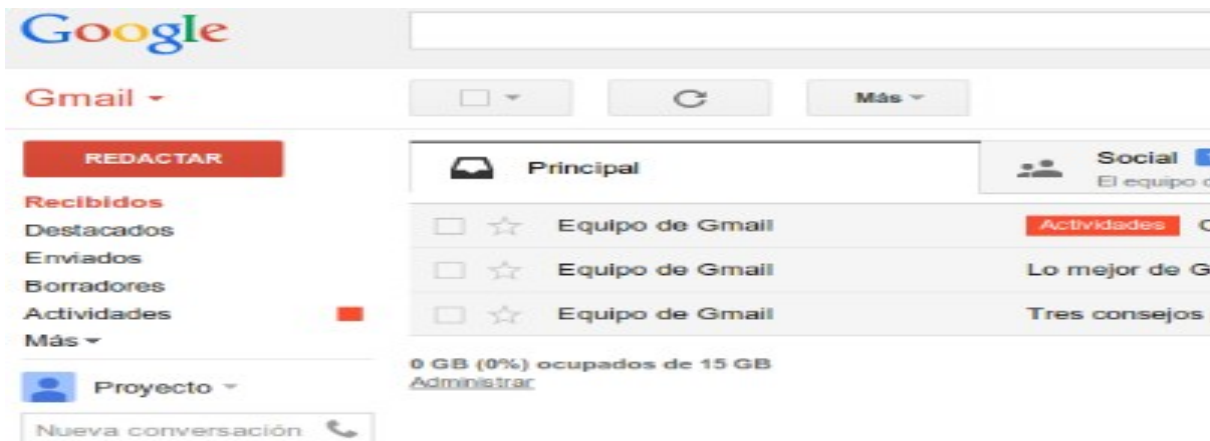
Google

Gmail

Más

REDACTAR

Principal

Social
El equipo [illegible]

Recibidos
Destacados
Enviados
Borradores
Actividades
Más

Equipo de Gmail | Actividades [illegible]
Equipo de Gmail | Lo mejor de G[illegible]
Equipo de Gmail | Tres consejos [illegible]

0 GB (0%) ocupados de 15 GB
Administrar

Proyecto

Nueva conversación